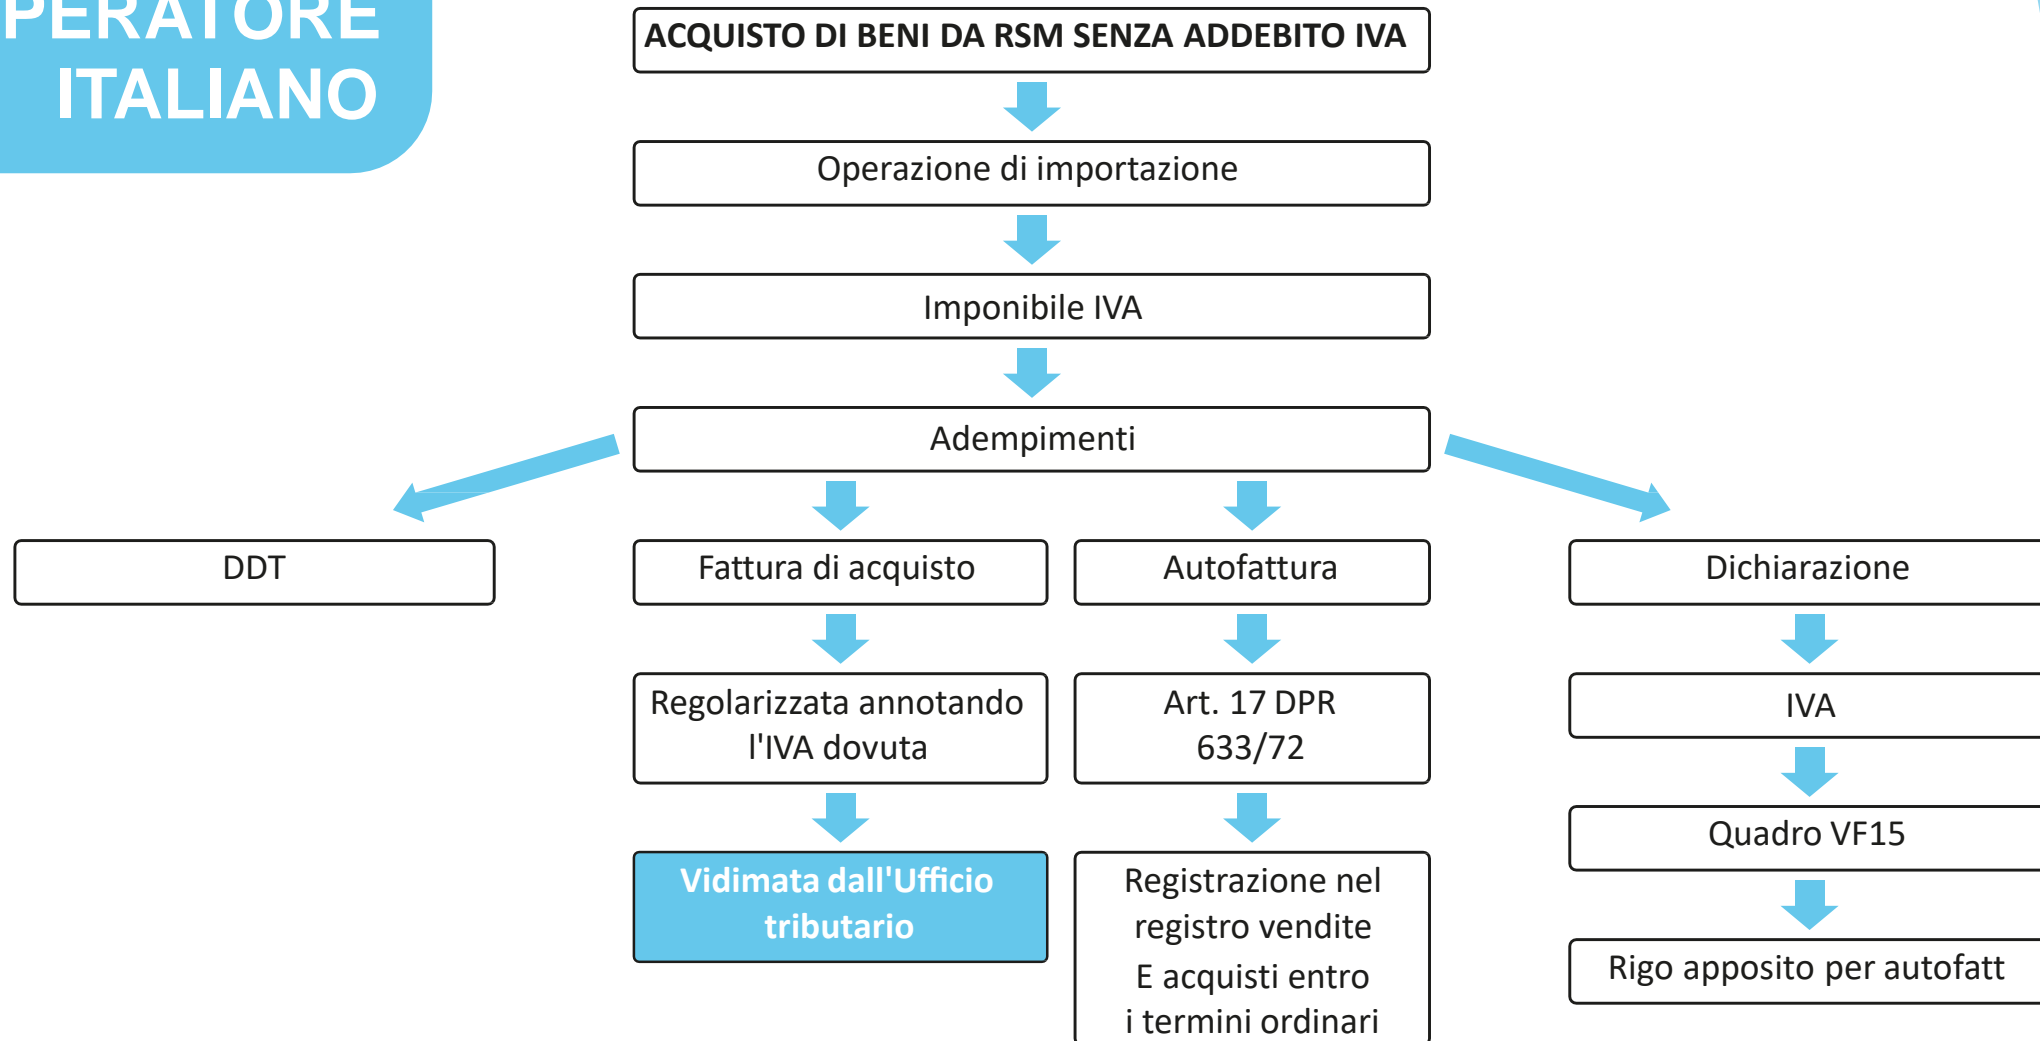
PERATORE
ITALIANO

ACQUISTO DI BENI DA RSM SENZA ADDEBITO IVA

Operazione di importazione

Imponibile IVA

Adempimenti

DDT

Fattura di acquisto

Regolarizzata annotando l'IVA dovuta

Vidimata dall'Ufficio tributario

Autofattura

Art. 17 DPR 633/72

Registrazione nel registro vendite E acquisti entro i termini ordinari

Dichiarazione

IVA

Quadro VF15

Rigo apposito per autofatt